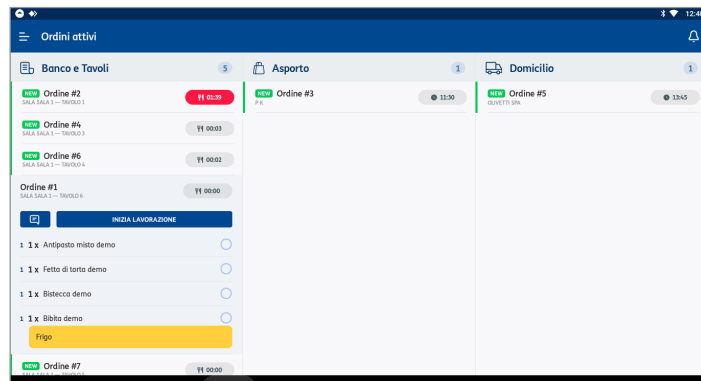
12:4

Ordini attivi

Banco e Tavoli 5

NEW Ordine #2
SALA SALA 1 — TAVOLO 1
01:39

NEW Ordine #4
SALA SALA 1 — TAVOLO 3
00:03

NEW Ordine #6
SALA SALA 1 — TAVOLO 4
00:02

Ordine #1
SALA SALA 1 — TAVOLO 6
00:00

INIZIA LAVORAZIONE

1 1 x Antipasto misto demo

1 1 x Fetta di torta demo

1 1 x Bistecca demo

1 1 x Bibita demo

Frigo

NEW Ordine #7
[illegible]
00:00

Asporto 1

NEW Ordine #3
P K
11:30

Domicilio 1

NEW Ordine #5
OLIVETTI SPA
13:45